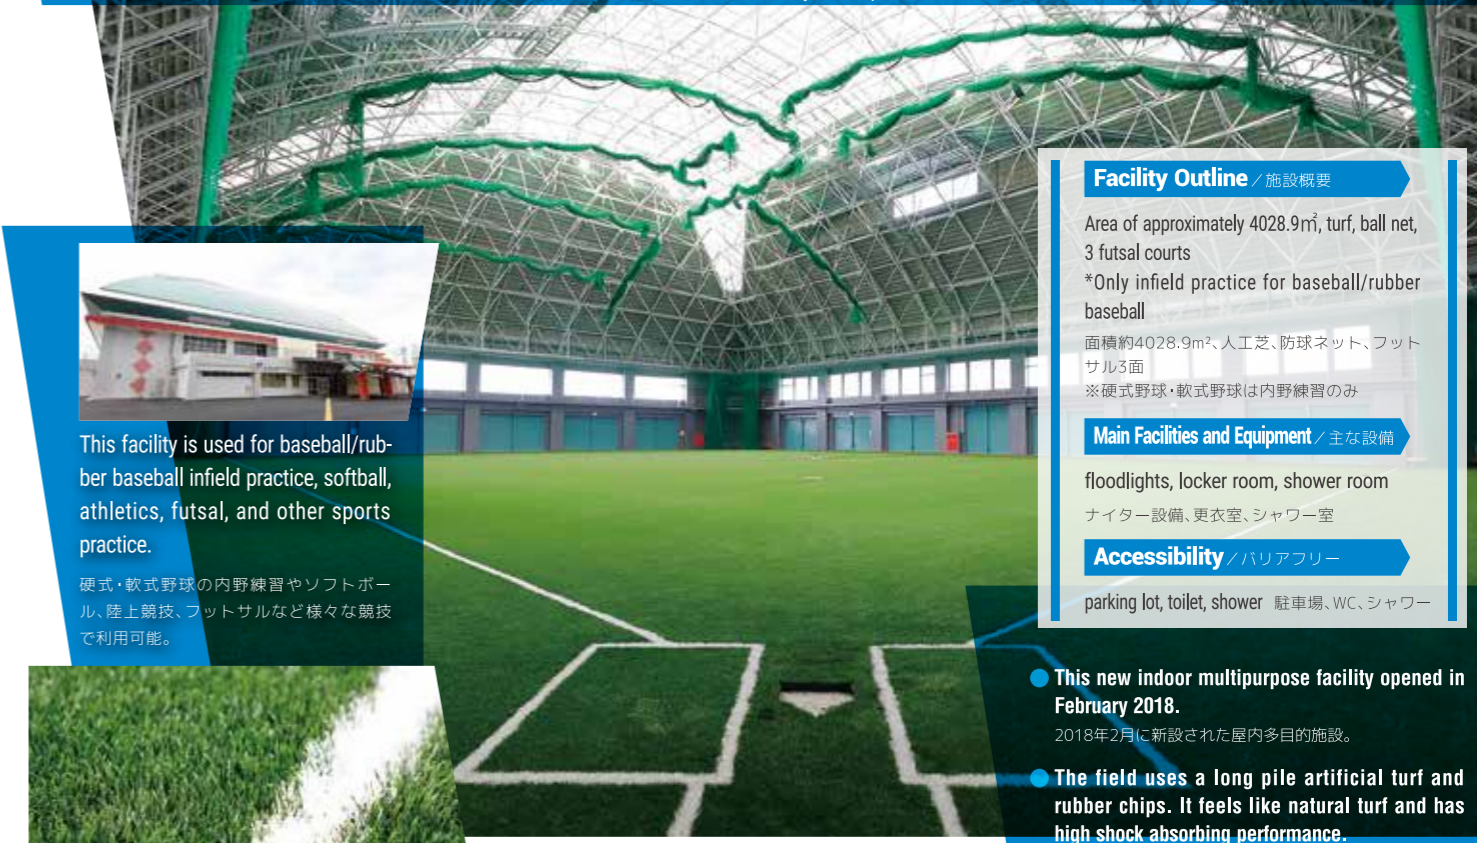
This facility is used for baseball/rubber baseball infield practice, softball, athletics, futsal, and other sports practice.

硬式・軟式野球の内野練習やソフトボール、陸上競技、フットサルなど様々な競技で利用可能。

Facility Outline／施設概要

Area of approximately 4028.9㎡, turf, ball net, 3 futsal courts
*Only infield practice for baseball/rubber baseball

面積約4028.9m²、人工芝、防球ネット、フットサル3面
※硬式野球・軟式野球は内野練習のみ

Main Facilities and Equipment／主な設備

floodlights, locker room, shower room

ナイター設備、更衣室、シャワー室

Accessibility／バリアフリー

parking lot, toilet, shower 駐車場、WC、シャワー

This new indoor multipurpose facility opened in February 2018.

2018年2月に新設された屋内多目的施設。

The field uses a long pile artificial turf and rubber chips. It feels like natural turf and has high shock absorbing performance.